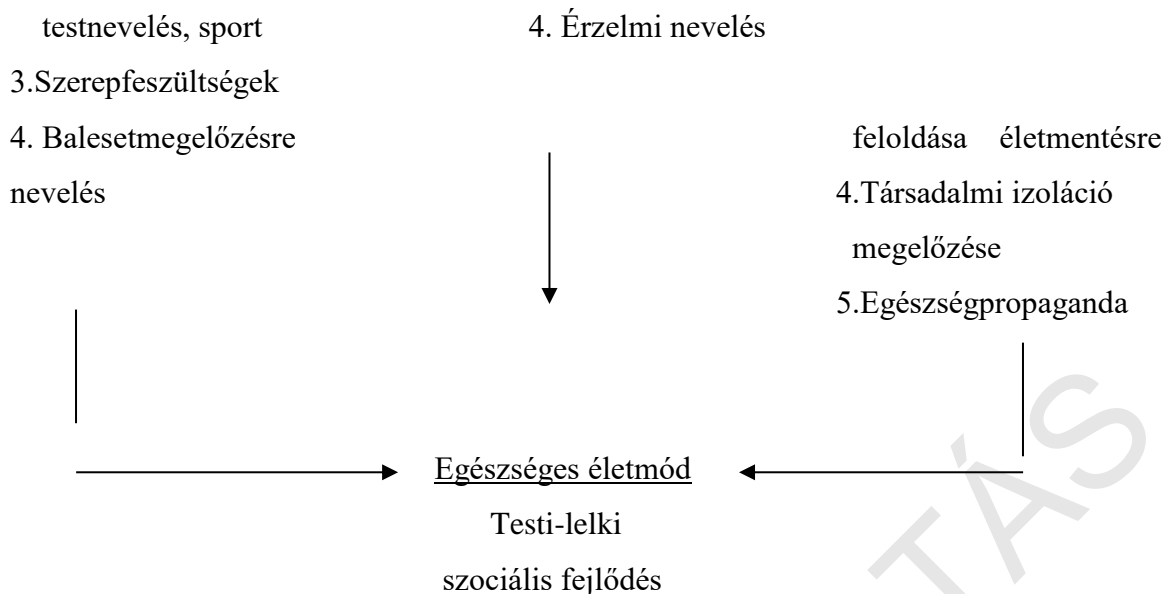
testnevelés, sport

3.Szerepfeszültségek

4. Balesetmegelőzésre nevelés

4. Érzelmi nevelés

feloldása életmentésre

4.Társadalmi izoláció megelőzése

5.Egészségpropaganda

Egészséges életmód

Testi-lelki

szociális fejlődés

TÁS